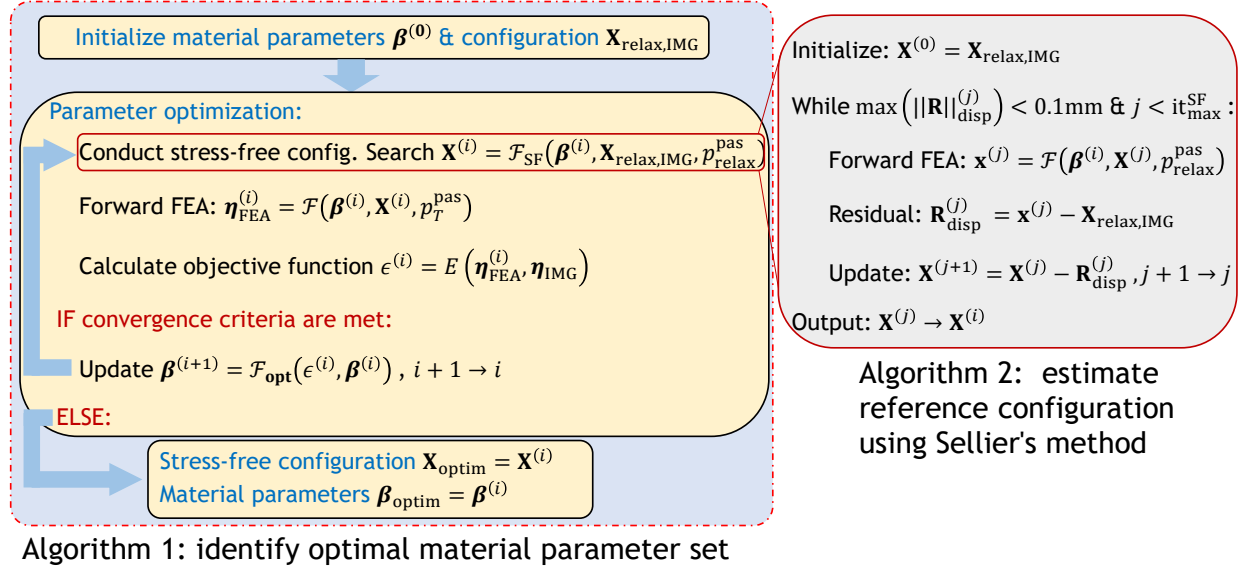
Initialize material parameters $\boldsymbol{\beta}^{(\mathbf{0})}$ & configuration $\mathbf{X}_{\text{relax,IMG}}$

Parameter optimization:

Conduct stress-free config. Search $\mathbf{X}^{(i)} = \mathcal{F}_{\text{SF}}\left(\boldsymbol{\beta}^{(i)}, \mathbf{X}_{\text{relax,IMG}}, p_{\text{relax}}^{\text{pas}}\right)$

Forward FEA: $\boldsymbol{\eta}_{\text{FEA}}^{(i)} = \mathcal{F}\left(\boldsymbol{\beta}^{(i)}, \mathbf{X}^{(i)}, p_{T}^{\text{pas}}\right)$

Calculate objective function $\epsilon^{(i)} = E\left(\boldsymbol{\eta}_{\text{FEA}}^{(i)}, \boldsymbol{\eta}_{\text{IMG}}\right)$

IF convergence criteria are met:

Update $\boldsymbol{\beta}^{(i+1)} = \mathcal{F}_{\mathbf{opt}}\left(\epsilon^{(i)}, \boldsymbol{\beta}^{(i)}\right)$ , $i + 1 \rightarrow i$

ELSE:

Stress-free configuration $\mathbf{X}_{\text{optim}} = \mathbf{X}^{(i)}$
Material parameters $\boldsymbol{\beta}_{\text{optim}} = \boldsymbol{\beta}^{(i)}$

Algorithm 1: identify optimal material parameter set

Initialize: $\mathbf{X}^{(0)} = \mathbf{X}_{\text{relax,IMG}}$

While $\max\left(||\mathbf{R}||_{\text{disp}}^{(j)}\right) < 0.1\text{mm}$ & $j < \text{it}_{\text{max}}^{\text{SF}}$ :

Forward FEA: $\mathbf{x}^{(j)} = \mathcal{F}\left(\boldsymbol{\beta}^{(i)}, \mathbf{X}^{(j)}, p_{\text{relax}}^{\text{pas}}\right)$

Residual: $\mathbf{R}_{\text{disp}}^{(j)} = \mathbf{x}^{(j)} - \mathbf{X}_{\text{relax,IMG}}$

Update: $\mathbf{X}^{(j+1)} = \mathbf{X}^{(j)} - \mathbf{R}_{\text{disp}}^{(j)}$ , $j + 1 \rightarrow j$

Output: $\mathbf{X}^{(j)} \rightarrow \mathbf{X}^{(i)}$

Algorithm 2: estimate reference configuration using Sellier's method